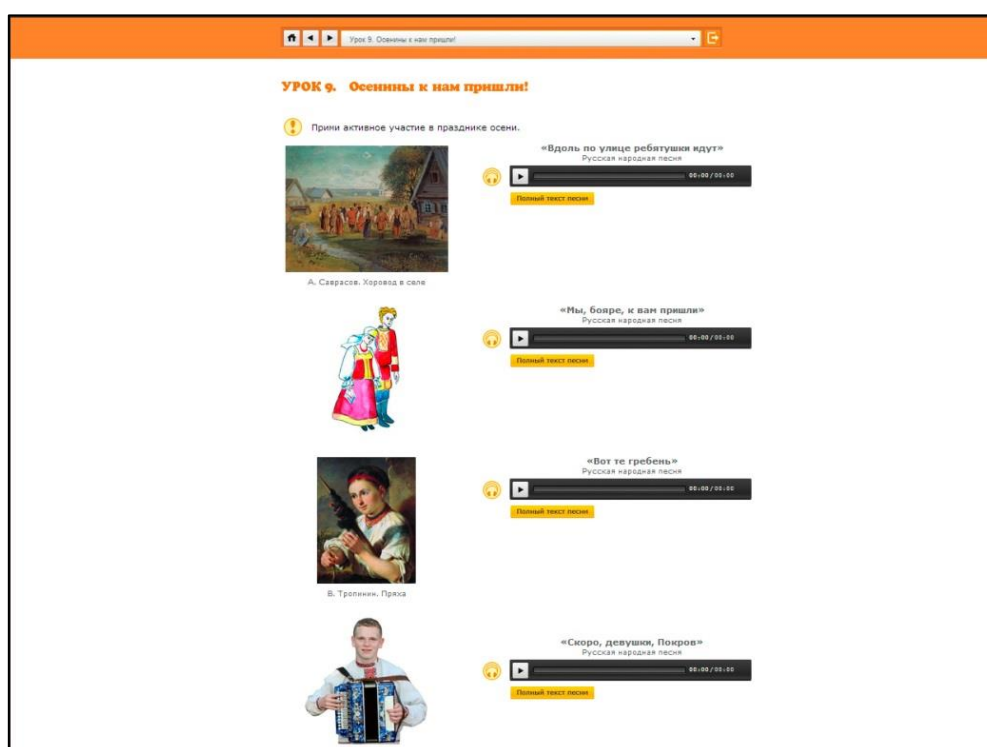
Урок 9. Осенины к нам пришли!

УРОК 9. Осенины к нам пришли!

Прими активное участие в празднике осени.

А. Саврасов. Хоровод в селе

«Вдоль по улице ребятушки идут»
Русская народная песня
00:00/00:00
Полный текст песни

«Мы, бояре, к вам пришли»
Русская народная песня
00:00/00:00
Полный текст песни

В. Тропинин. Пряха

«Вот те гребень»
Русская народная песня
00:00/00:00
Полный текст песни

«Скоро, девушки, Покров»
Русская народная песня
00:00/00:00
Полный текст песни